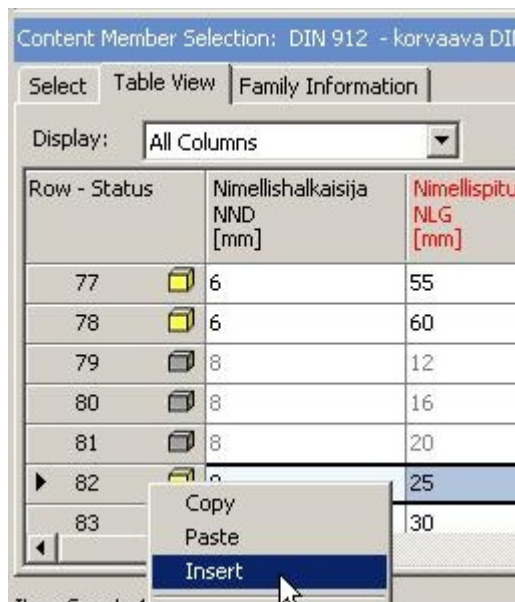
Content Member Selection: DIN 912 - korvaava DI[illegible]

Select | Table View | Family Information

Display: All Columns

| Row - Status | Nimellishalkaisija NND [mm] | Nimellispitu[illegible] NLG [mm] |
|---|---|---|
| 77 | 6 | 55 |
| 78 | 6 | 60 |
| 79 | 8 | 12 |
| 80 | 8 | 16 |
| 81 | 8 | 20 |
| 82 | 8 | 25 |
| 83 | | 30 |

Copy
Paste
Insert